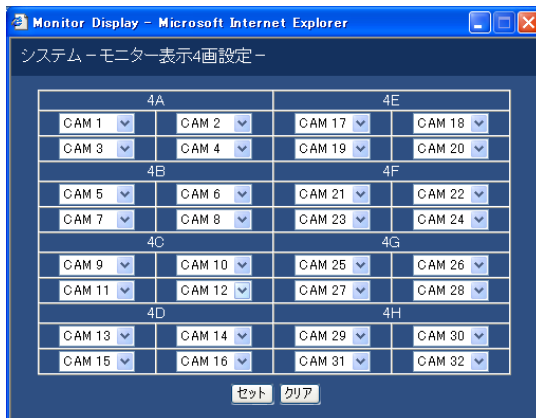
Monitor Display - Microsoft Internet Explorer

システム－モニター表示4画設定－

| 4A | | 4E | |
|---|---|---|---|
| CAM 1 | CAM 2 | CAM 17 | CAM 18 |
| CAM 3 | CAM 4 | CAM 19 | CAM 20 |
| 4B | | 4F | |
| CAM 5 | CAM 6 | CAM 21 | CAM 22 |
| CAM 7 | CAM 8 | CAM 23 | CAM 24 |
| 4C | | 4G | |
| CAM 9 | CAM 10 | CAM 25 | CAM 26 |
| CAM 11 | CAM 12 | CAM 27 | CAM 28 |
| 4D | | 4H | |
| CAM 13 | CAM 14 | CAM 29 | CAM 30 |
| CAM 15 | CAM 16 | CAM 31 | CAM 32 |

セット クリア